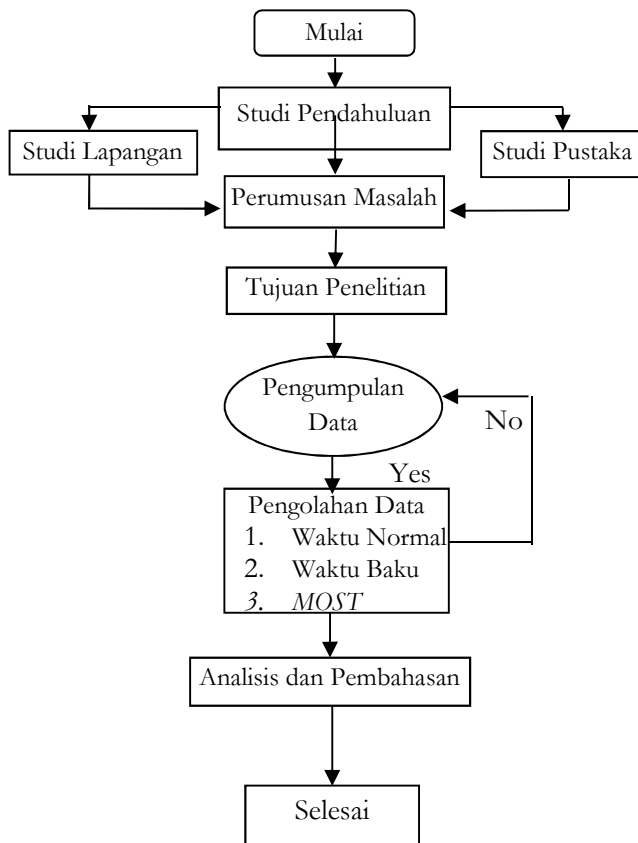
Mulai

Studi Pendahuluan

Studi Lapangan

Studi Pustaka

Perumusan Masalah

Tujuan Penelitian

Pengumpulan Data

No

Yes

Pengolahan Data
1. Waktu Normal
2. Waktu Baku
3. *MOST*

Analisis dan Pembahasan

Selesai